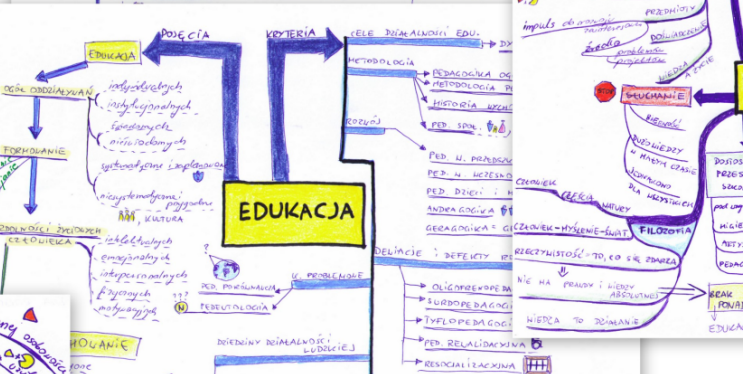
POJĘCIA
KRYTERIA
EDUKACJA
CELE DZIAŁALNOŚCI EDU.
DY
METODOLOGIA
PEDAGOGIKA OG
METODOLOGIA P
HISTORIA WYCH
ROZWÓJ
PED. SPOŁ.
PED. N. PRZEDSZ
PED. N. WCZESNO
PED. DZIECI i M
ANDRAGOGIKA
GERAGOGIKA = GE
DELIACJE i DEFEKTY R
OLIGOFRENOPEDAG
SURDOPEDAGOGI
TYFLOPEDAGOG
PED. REHABILITACYJNA
RESOCJALIZACYJNA
OGÓŁ ODDZIAŁYWAŃ
indywidualnych
instytucjonalnych
świadomych
nieświadomych
systematyczne i zaplanowane
niesystematyczne przypadkowe
KULTURA
FORMOWANIE
ZDOLNOŚCI, ZYCIOWYCH
CZŁOWIEKA
intelektualnych
emocjonalnych
interpersonalnych
fizycznych
motywacyjnych
PED. PORÓWNAWCZA
PEDEUTOLOGIA
W. PROBLEMOWE
DZIEDZINY DZIAŁALNOŚCI LUDZKIEJ
HOWANIE
impuls do nauki
PRZEDMIOTY
DOŚWIADCZENIE
źródło
problem
przyczyn
WIEDZA
STOP
SŁUCHANIE
BUDOWANIE WIEDZY
MIEJSCE
W MIESCE
CZASIE
DŁUGIE
DLA WSZYSTKICH
CZŁOWIEK
NATURY
CZŁOWIEK - MYŚLENIE - ŚWIAT
FILOZOFIA
RZECZYWISTOŚĆ - TO, CO SIĘ ZDARZA
NIE MA PRAWDY i WIEDZY ABSOLUTNEJ
WIEDZA TO DZIAŁANIE
BRAK
PONAD
EDUKA
DOSTOS
PRZES
SZCZ
ped. ug
HIGIE
METY